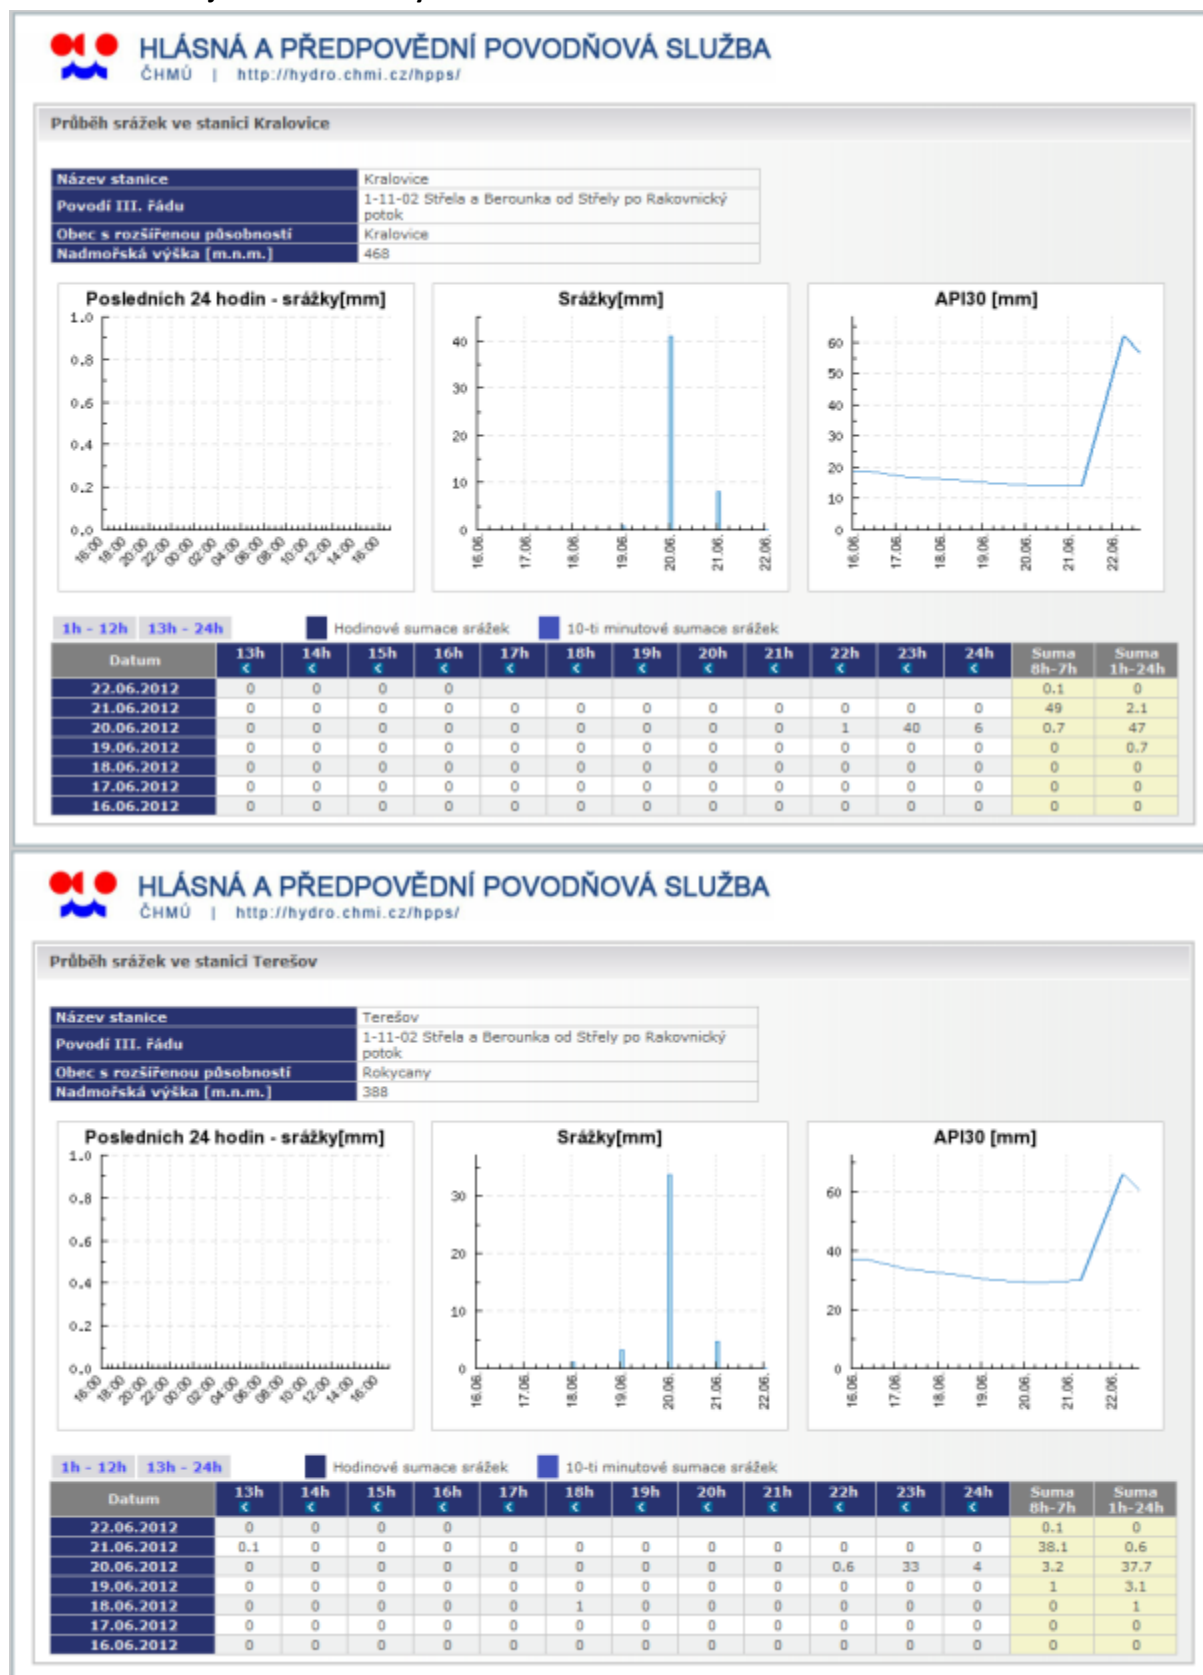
HLÁSNÁ A PŘEDPOVĚDNÍ POVODŇOVÁ SLUŽBA
ČHMÚ | http://hydro.chmi.cz/hpps/

Průběh srážek ve stanici Kralovice

| Název stanice | Kralovice |
|---|---|
| Povodí III. řádu | 1-11-02 Střela a Berounka od Střely po Rakovnický potok |
| Obec s rozšířenou působností | Kralovice |
| Nadmořská výška [m.n.m.] | 468 |

Posledních 24 hodin - srážky[mm]
1.0 0.8 0.6 0.4 0.2 0.0
16:00 18:00 20:00 22:00 00:00 02:00 04:00 06:00 08:00 10:00 12:00 14:00 16:00

Srážky[mm]
40 30 20 10 0
16.06. 17.06. 18.06. 19.06. 20.06. 21.06. 22.06.

API30 [mm]
60 50 40 30 20 10 0
16.06. 17.06. 18.06. 19.06. 20.06. 21.06. 22.06.

1h - 12h 13h - 24h Hodinové sumace srážek 10-ti minutové sumace srážek

| Datum | 13h | 14h | 15h | 16h | 17h | 18h | 19h | 20h | 21h | 22h | 23h | 24h | Suma 8h-7h | Suma 1h-24h |
|---|---|---|---|---|---|---|---|---|---|---|---|---|---|---|
| 22.06.2012 | 0 | 0 | 0 | 0 | | | | | | | | | 0.1 | 0 |
| 21.06.2012 | 0 | 0 | 0 | 0 | 0 | 0 | 0 | 0 | 0 | 0 | 0 | 0 | 49 | 2.1 |
| 20.06.2012 | 0 | 0 | 0 | 0 | 0 | 0 | 0 | 0 | 0 | 1 | 40 | 6 | 0.7 | 47 |
| 19.06.2012 | 0 | 0 | 0 | 0 | 0 | 0 | 0 | 0 | 0 | 0 | 0 | 0 | 0 | 0.7 |
| 18.06.2012 | 0 | 0 | 0 | 0 | 0 | 0 | 0 | 0 | 0 | 0 | 0 | 0 | 0 | 0 |
| 17.06.2012 | 0 | 0 | 0 | 0 | 0 | 0 | 0 | 0 | 0 | 0 | 0 | 0 | 0 | 0 |
| 16.06.2012 | 0 | 0 | 0 | 0 | 0 | 0 | 0 | 0 | 0 | 0 | 0 | 0 | 0 | 0 |

HLÁSNÁ A PŘEDPOVĚDNÍ POVODŇOVÁ SLUŽBA
ČHMÚ | http://hydro.chmi.cz/hpps/

Průběh srážek ve stanici Terešov

| Název stanice | Terešov |
|---|---|
| Povodí III. řádu | 1-11-02 Střela a Berounka od Střely po Rakovnický potok |
| Obec s rozšířenou působností | Rokycany |
| Nadmořská výška [m.n.m.] | 388 |

Posledních 24 hodin - srážky[mm]
1.0 0.8 0.6 0.4 0.2 0.0
16:00 18:00 20:00 22:00 00:00 02:00 04:00 06:00 08:00 10:00 12:00 14:00 16:00

Srážky[mm]
30 20 10 0
16.06. 17.06. 18.06. 19.06. 20.06. 21.06. 22.06.

API30 [mm]
60 40 20 0
16.06. 17.06. 18.06. 19.06. 20.06. 21.06. 22.06.

1h - 12h 13h - 24h Hodinové sumace srážek 10-ti minutové sumace srážek

| Datum | 13h | 14h | 15h | 16h | 17h | 18h | 19h | 20h | 21h | 22h | 23h | 24h | Suma 8h-7h | Suma 1h-24h |
|---|---|---|---|---|---|---|---|---|---|---|---|---|---|---|
| 22.06.2012 | 0 | 0 | 0 | 0 | | | | | | | | | 0.1 | 0 |
| 21.06.2012 | 0.1 | 0 | 0 | 0 | 0 | 0 | 0 | 0 | 0 | 0 | 0 | 0 | 38.1 | 0.6 |
| 20.06.2012 | 0 | 0 | 0 | 0 | 0 | 0 | 0 | 0 | 0 | 0.6 | 33 | 4 | 3.2 | 37.7 |
| 19.06.2012 | 0 | 0 | 0 | 0 | 0 | 0 | 0 | 0 | 0 | 0 | 0 | 0 | 1 | 3.1 |
| 18.06.2012 | 0 | 0 | 0 | 0 | 0 | 1 | 0 | 0 | 0 | 0 | 0 | 0 | 0 | 1 |
| 17.06.2012 | 0 | 0 | 0 | 0 | 0 | 0 | 0 | 0 | 0 | 0 | 0 | 0 | 0 | 0 |
| 16.06.2012 | 0 | 0 | 0 | 0 | 0 | 0 | 0 | 0 | 0 | 0 | 0 | 0 | 0 | 0 |